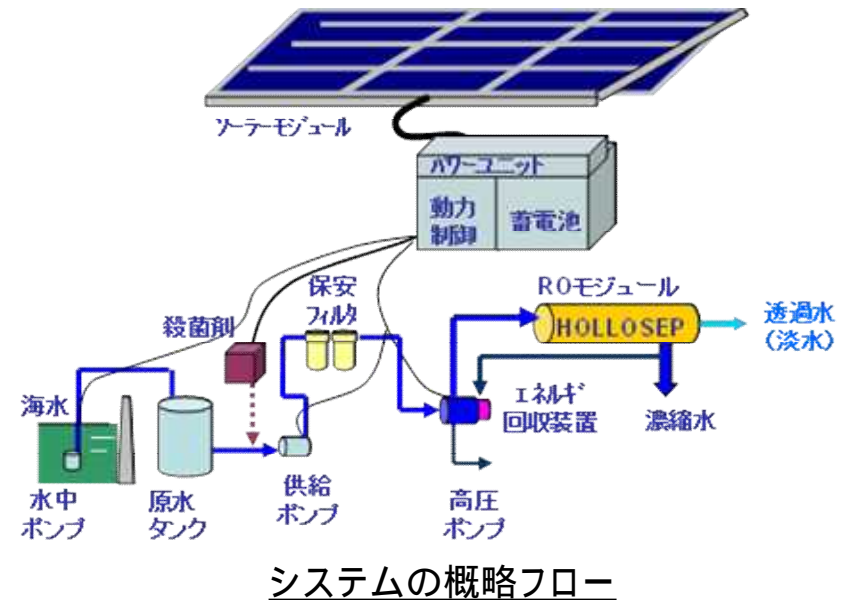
ソーラーモジュール

パワーユニット

動力制御

蓄電池

殺菌剤

保安フィルタ

ROモジュール

HOLLOSEP

透過水（淡水）

海水

エネルギ回収装置

濃縮水

水中ポンプ

原水タンク

供給ポンプ

高圧ポンプ

システムの概略フロー